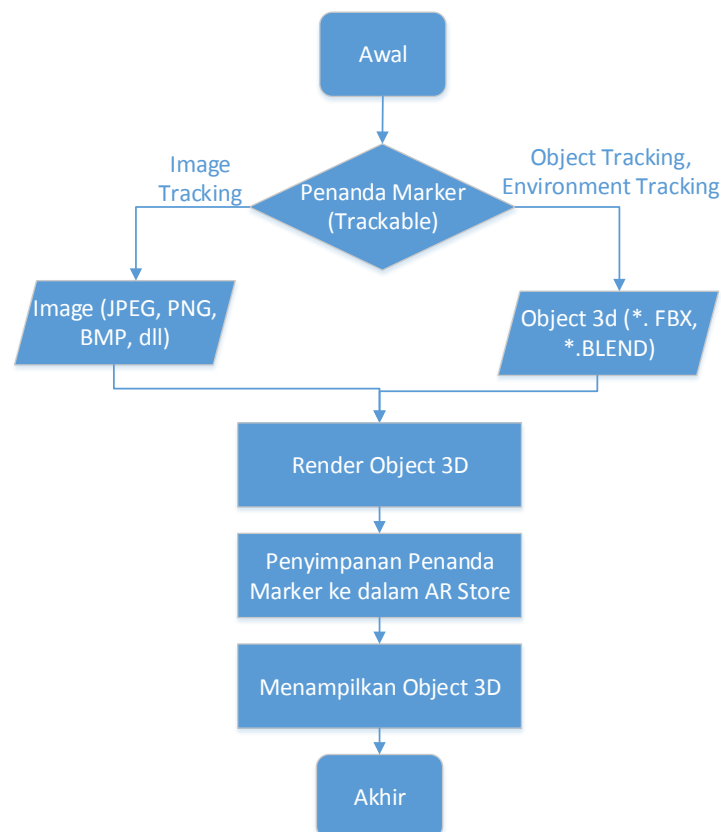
Awal

Image Tracking

Penanda Marker (Trackable)

Object Tracking, Environment Tracking

Image (JPEG, PNG, BMP, dll)

Object 3d (*. FBX, *.BLEND)

Render Object 3D

Penyimpanan Penanda Marker ke dalam AR Store

Menampilkan Object 3D

Akhir